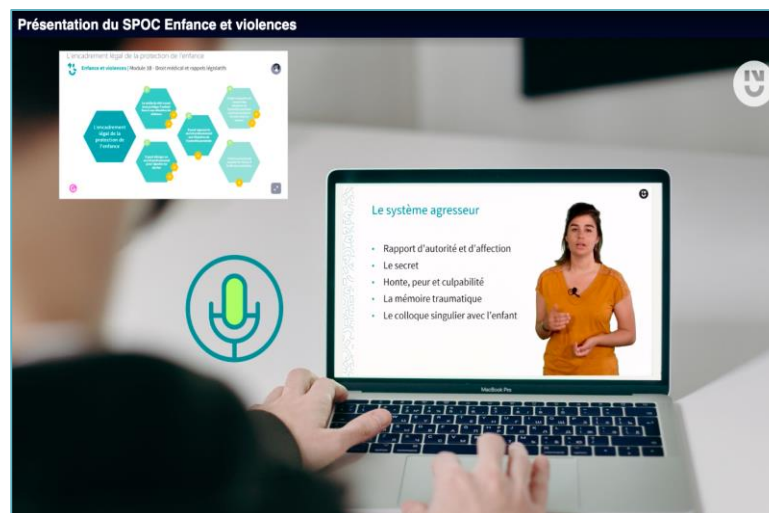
Présentation du SPOC Enfance et violences

L'encadrement légal de la protection de l'enfance

Enfance et violences | Module 1B - Droit médical et rapports législatifs

L'encadrement légal de la protection de l'enfance

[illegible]

Le système agresseur

- Rapport d'autorité et d'affection
- Le secret
- Honte, peur et culpabilité
- La mémoire traumatique
- Le colloque singulier avec l'enfant

MacBook Pro